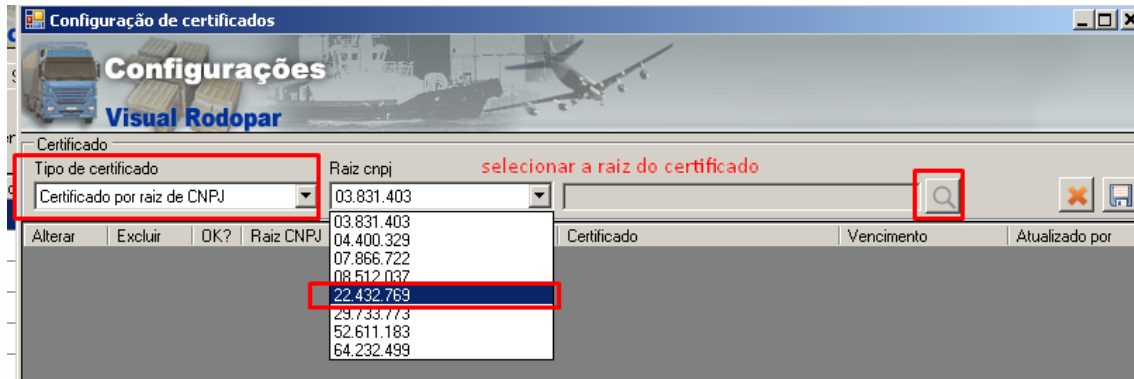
Configuração de certificados

Configurações

Visual Rodopar

Certificado

Tipo de certificado

Certificado por raiz de CNPJ

Raiz cnpj

03.831.403

selecionar a raiz do certificado

| Alterar | Excluir | OK? | Raiz CNPJ | Certificado | Vencimento | Atualizado por |
|---|---|---|---|---|---|---|

03.831.403
04.400.329
07.866.722
08.512.037
22.432.769
29.733.773
52.611.183
64.232.499